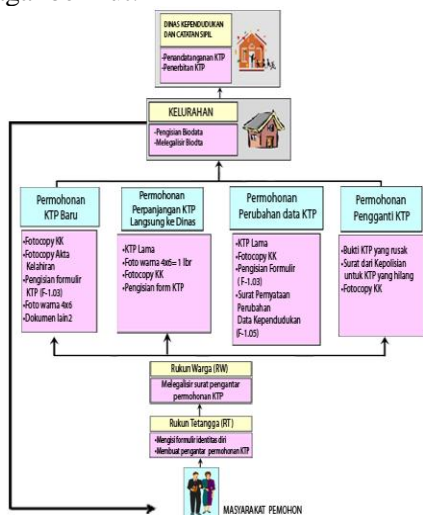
DINAS KEPENDUDUKAN DAN CATATAN SIPIL

-Penandatanganan KTP
-Penerbitan KTP

KELURAHAN

-Pengisian Biodata
-Melegalisir Biodta

Permohonan KTP Baru

-Fotocopy KK
-Fotocopy Akta Kelahiran
-Pengisian formulir KTP (F-1.03)
-Foto warna 4x6
-Dokumen lain2

Permohonan Perpanjangan KTP Langsung ke Dinas

-KTP Lama
-Foto warna 4x6= 1 lbr
-Fotocopy KK
-Pengisian form KTP

Permohonan Perubahan data KTP

-KTP Lama
-Fotocopy KK
-Pengisian Formulir (F-1.03)
-Surat Pernyataan Perubahan Data Kependudukan (F-1.05)

Permohonan Pengganti KTP

-Bukti KTP yang rusak
-Surat dari Kepolisian untuk KTP yang hilang
-Fotocopy KK

Rukun Warga (RW)

Melegalisir surat pengantar permohonan KTP

Rukun Tetangga (RT)

-Mengisi formulir identitas diri
-Membuat pengantar permohonan KTP

MASYARAKAT PEMOHON